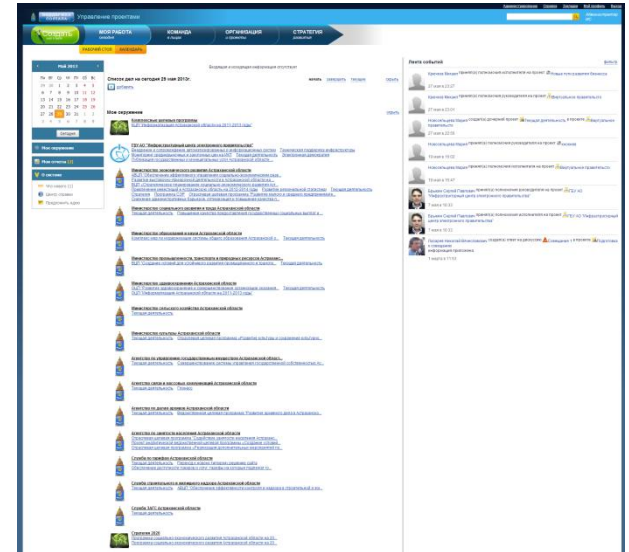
Управление проектами

Сегодня

МОЯ РАБОТА

КОМАНДА

ОРГАНИЗАЦИЯ

СТРАТЕГИЯ

Май 2012

Сегодня

Мое окружение

Мои отчеты

Список дел на сегодня 29 мая 2012г.

добавить

Мое окружение

Лента событий

Министерство экономического развития Астраханской области

Министерство образования и науки Астраханской области

Министерство промышленности, транспорта и природных ресурсов Астраханской области

Министерство здравоохранения Астраханской области

Министерство сельского хозяйства Астраханской области

Министерство культуры Астраханской области

Агентство связи и массовых коммуникаций Астраханской области

Агентство по делам архивов Астраханской области

Служба по тарифам Астраханской области

Стратегия 2020

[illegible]